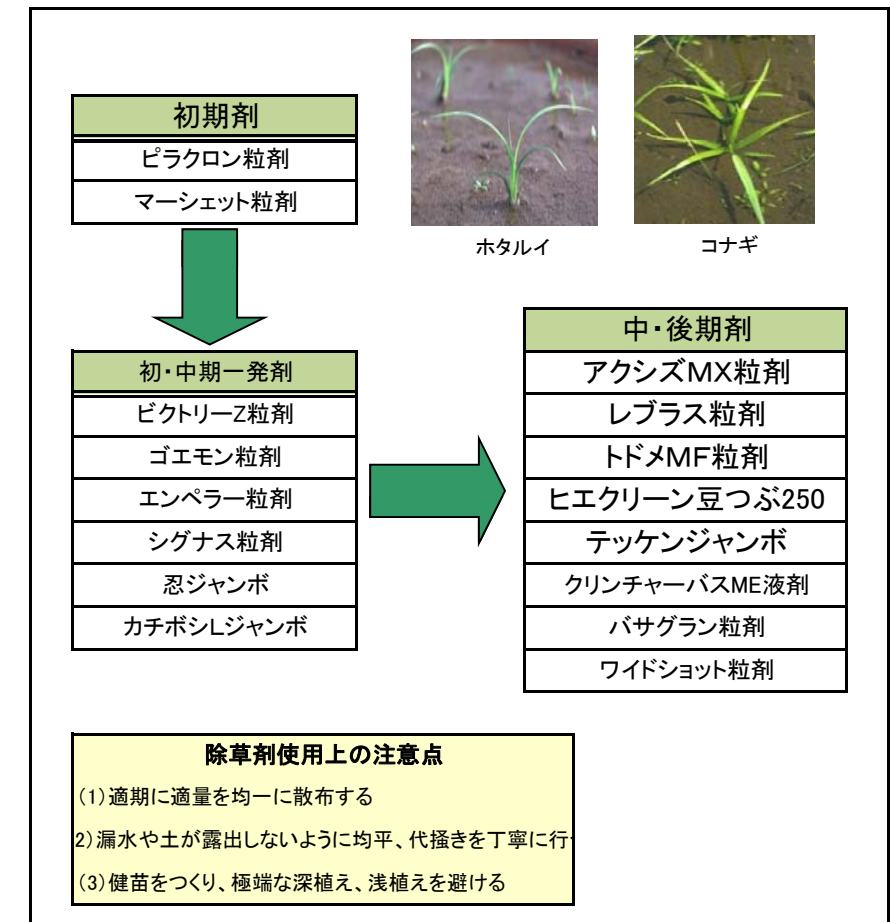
| 初期剤 |
|---|
| ピラクロン粒剤 |
| マーシェット粒剤 |

ホタルイ

コナギ

| 初・中期一発剤 |
|---|
| ビクトリーZ粒剤 |
| ゴエモン粒剤 |
| エンペラー粒剤 |
| シグナス粒剤 |
| 忍ジャンボ |
| カチボシLジャンボ |

| 中・後期剤 |
|---|
| アクシズMX粒剤 |
| レブラス粒剤 |
| トドメMF粒剤 |
| ヒエクリーン豆つぶ250 |
| テッケンジャンボ |
| クリンチャーバスME液剤 |
| バサグラン粒剤 |
| ワイドショット粒剤 |

除草剤使用上の注意点

(1)適期に適量を均一に散布する

2)漏水や土が露出しないように均平、代掻きを丁寧に行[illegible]

(3)健苗をつくり、極端な深植え、浅植えを避ける